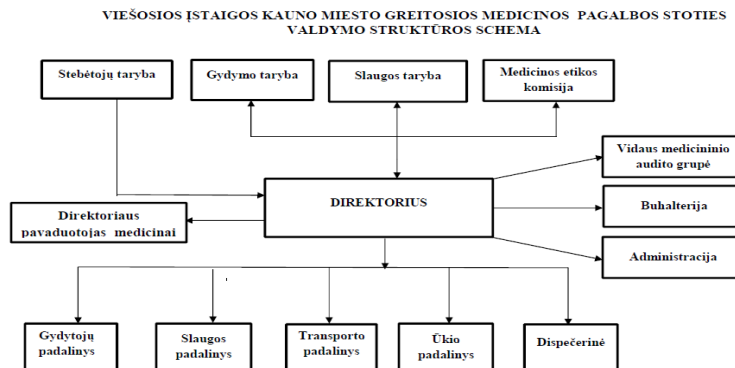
VIEŠOSIOS ĮSTAIGOS KAUNO MIESTO GREITOSIOS MEDICINOS PAGALBOS STOTIES VALDYMO STRUKTŪROS SCHEMA

Stebėtojų taryba

Gydymo taryba

Slaugos taryba

Medicinos etikos komisija

Vidaus medicininio audito grupė

DIREKTORIUS

Direktoriaus pavaduotojas medicinai

Buhalterija

Administracija

Gydytojų padalinys

Slaugos padalinys

Transporto padalinys

Ūkio padalinys

Dispečerinė